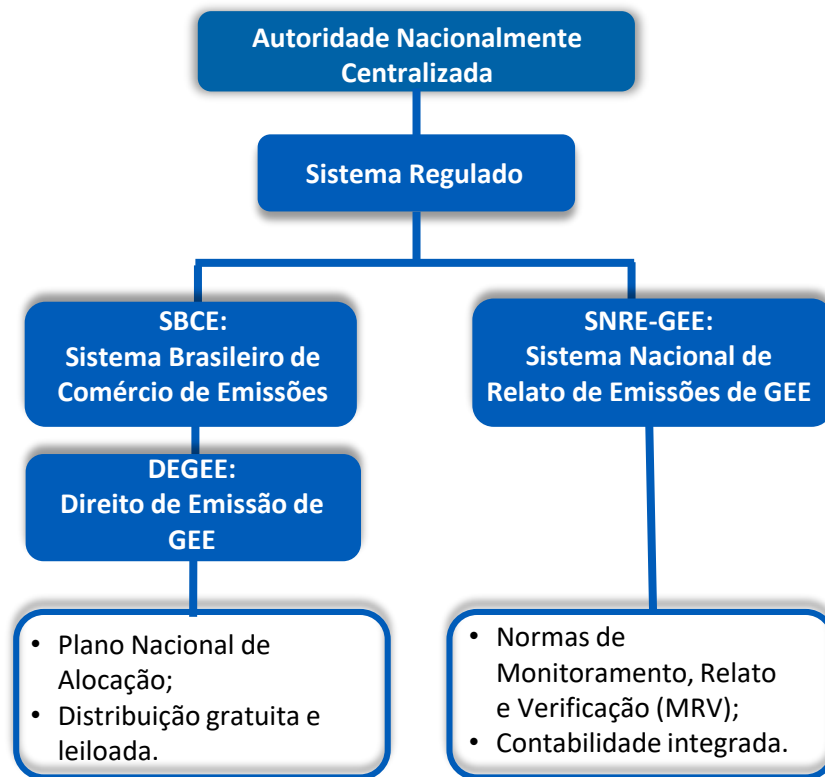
Autoridade Nacionalmente Centralizada

Sistema Regulado

SBCE:
Sistema Brasileiro de Comércio de Emissões

SNRE-GEE:
Sistema Nacional de Relato de Emissões de GEE

DEGEE:
Direito de Emissão de GEE

• Plano Nacional de Alocação;
• Distribuição gratuita e leiloada.

• Normas de Monitoramento, Relato e Verificação (MRV);
• Contabilidade integrada.